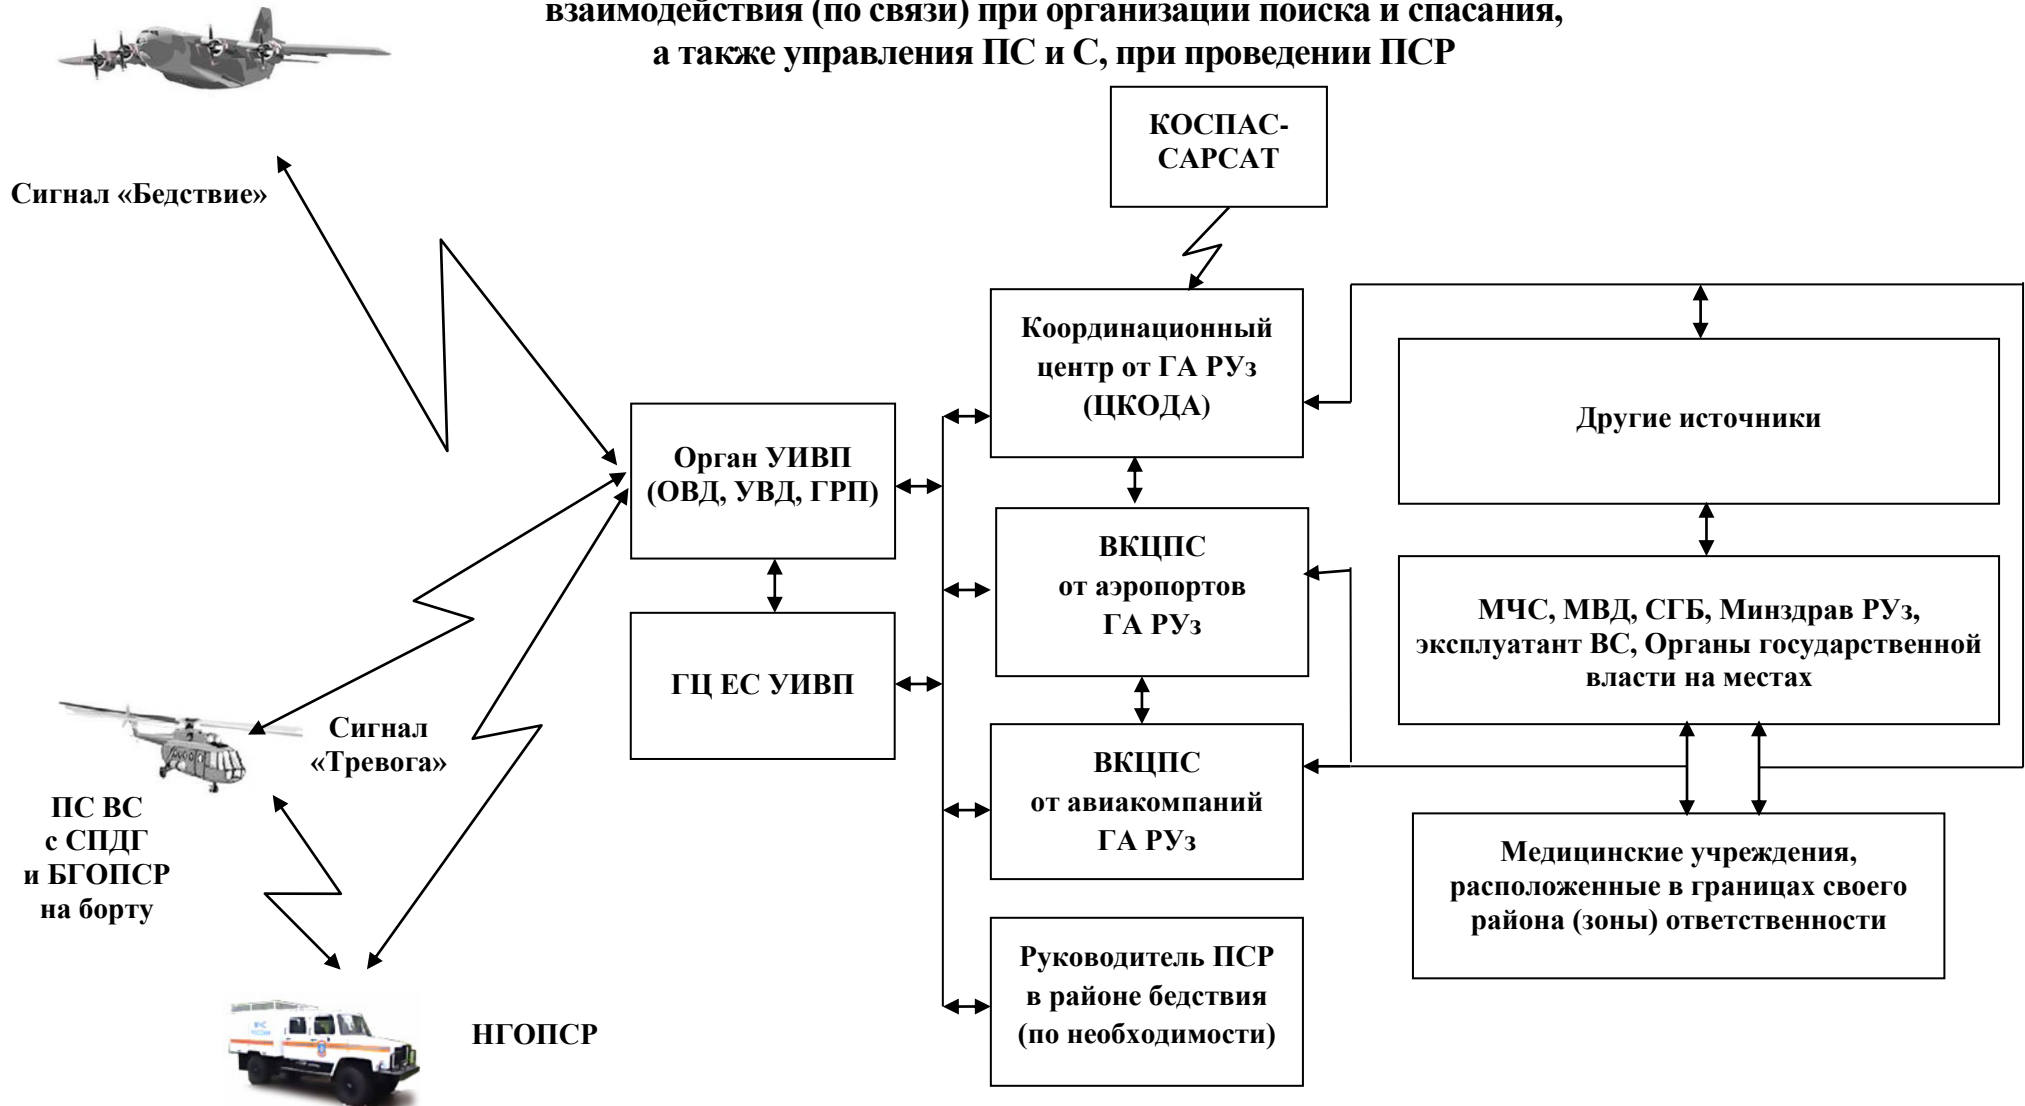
взаимодействия (по связи) при организации поиска и спасания, а также управления ПС и С, при проведении ПСР

КОСПАС-САРСАТ

Сигнал «Бедствие»

Координационный центр от ГА РУз (ЦКОДА)

Другие источники

Орган УИВП (ОВД, УВД, ГРП)

ВКЦПС от аэропортов ГА РУз

МЧС, МВД, СГБ, Минздрав РУз, эксплуатант ВС, Органы государственной власти на местах

ГЦ ЕС УИВП

Сигнал «Тревога»

ВКЦПС от авиакомпаний ГА РУз

ПС ВС с СПДГ и БГОПСР на борту

Медицинские учреждения, расположенные в границах своего района (зоны) ответственности

Руководитель ПСР в районе бедствия (по необходимости)

НГОПСР